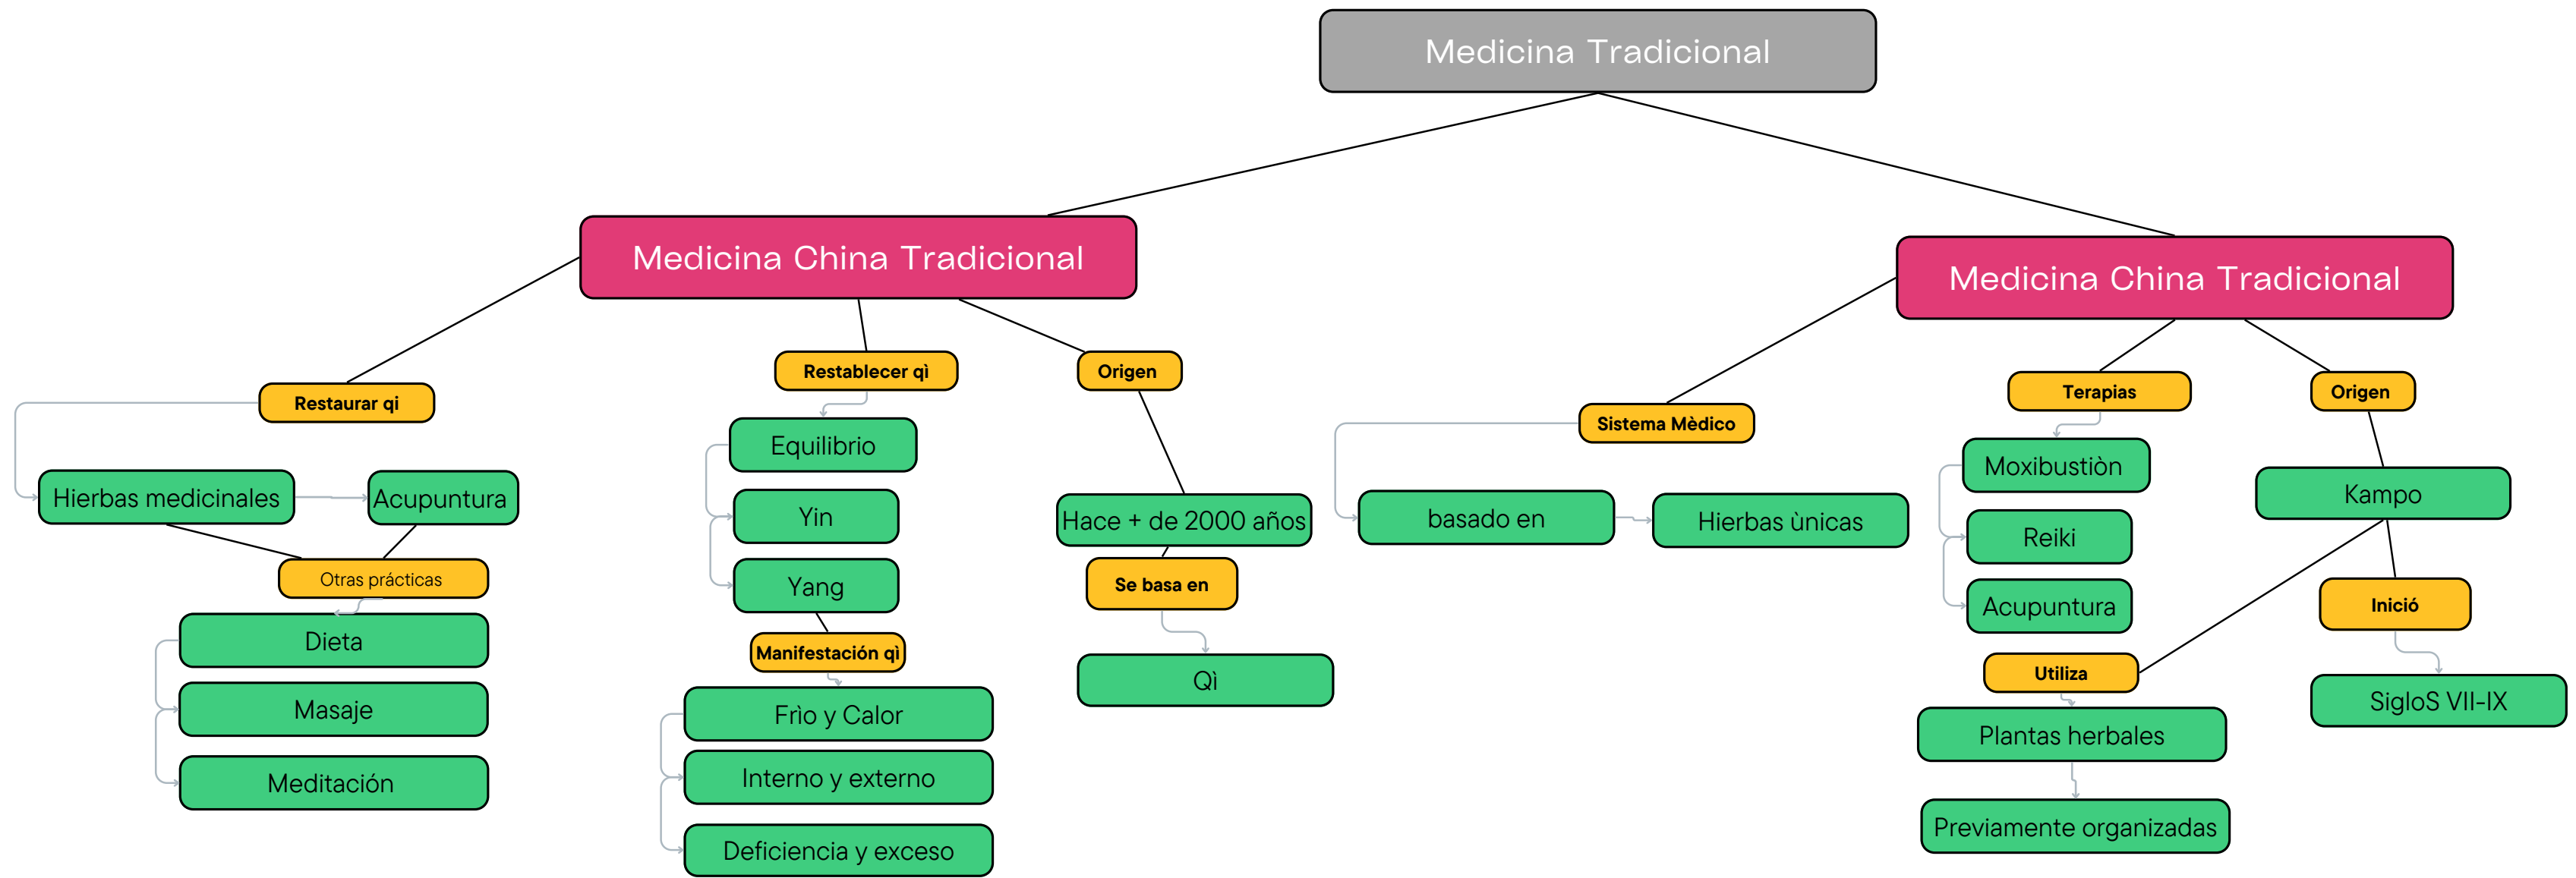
Medicina Tradicional

Medicina China Tradicional

Restaurar qi

Hierbas medicinales

Acupuntura

Otras prácticas

Dieta

Masaje

Meditación

Restablecer qì

Equilibrio

Yin

Yang

Manifestación qì

Frìo y Calor

Interno y externo

Deficiencia y exceso

Origen

Hace + de 2000 años

Se basa en

Qì

Medicina China Tradicional

Sistema Mèdico

basado en

Hierbas ùnicas

Terapias

Moxibustiòn

Reiki

Acupuntura

Utiliza

Plantas herbales

Previamente organizadas

Origen

Kampo

Inició

SigloS VII-IX